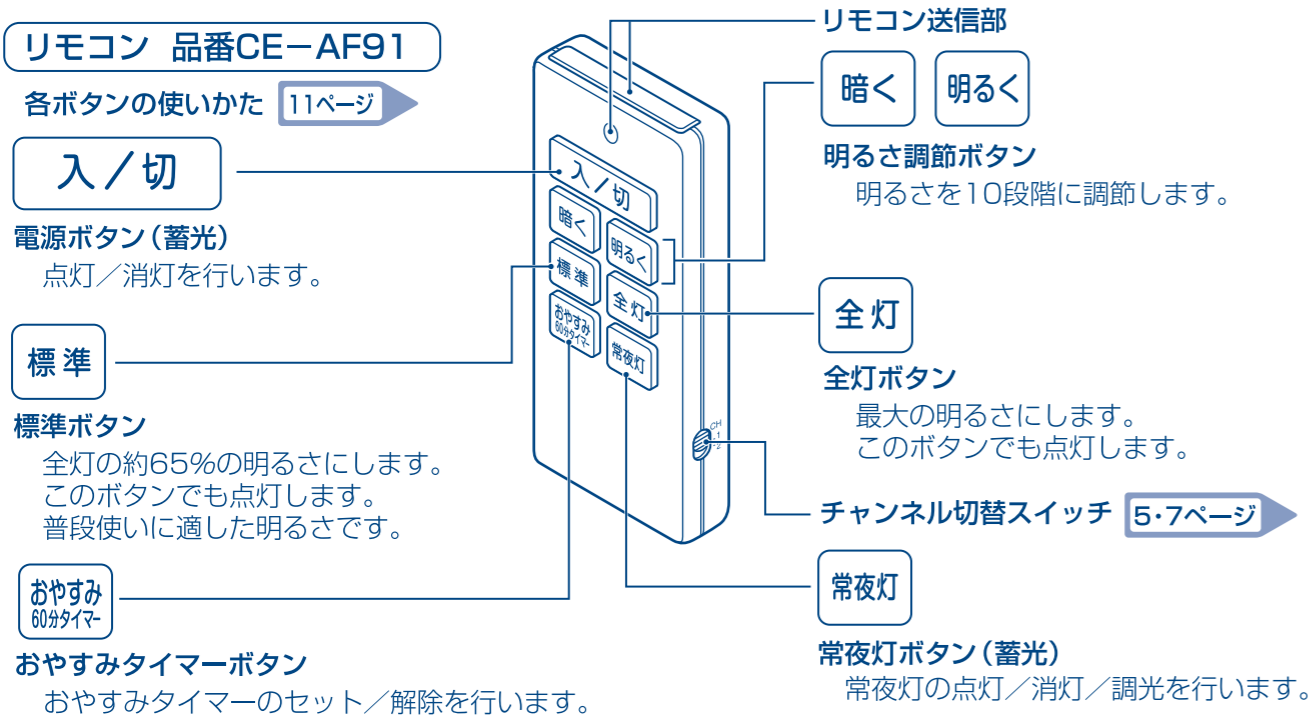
リモコン 品番CE−AF91

各ボタンの使いかた 11ページ

入／切

電源ボタン（蓄光）
点灯／消灯を行います。

標準

標準ボタン
全灯の約65%の明るさにします。
このボタンでも点灯します。
普段使いに適した明るさです。

おやすみ 60分タイマー

おやすみタイマーボタン
おやすみタイマーのセット／解除を行います。

入／切
暗く
明るく
標準
全灯
おやすみ 60分タイマー
常夜灯
CH 1 2

リモコン送信部

暗く 明るく

明るさ調節ボタン
明るさを10段階に調節します。

全灯

全灯ボタン
最大の明るさにします。
このボタンでも点灯します。

チャンネル切替スイッチ 5·7ページ

常夜灯

常夜灯ボタン（蓄光）
常夜灯の点灯／消灯／調光を行います。